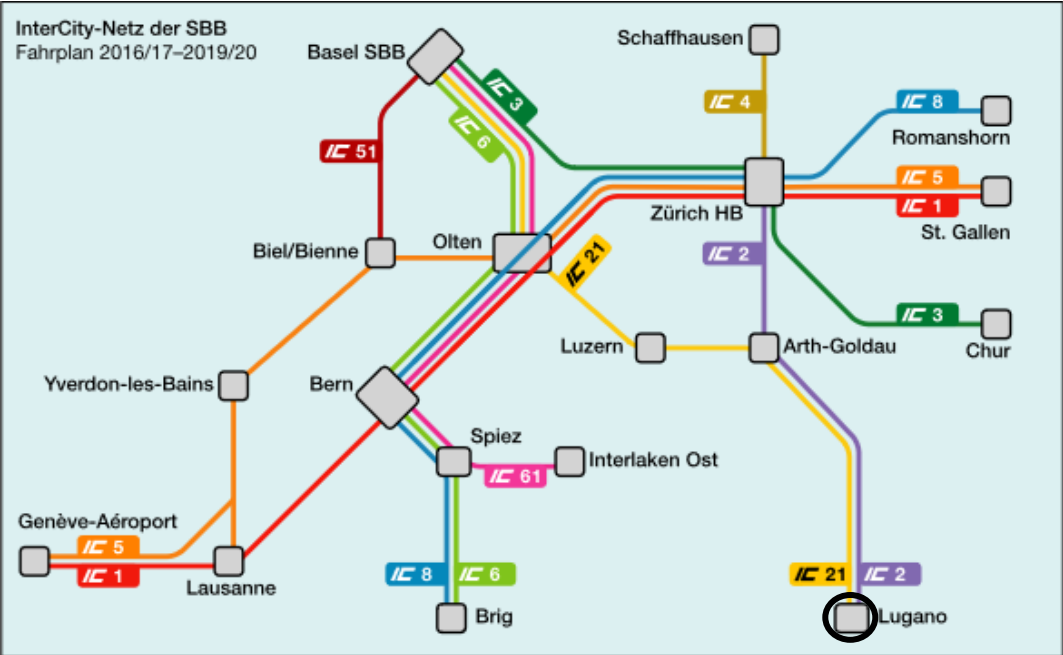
InterCity-Netz der SBB
Fahrplan 2016/17–2019/20

Basel SBB
IC 3
IC 6
IC 51
Schaffhausen
IC 4
IC 8
Romanshorn
IC 5
IC 1
St. Gallen
Zürich HB
Biel/Bienne
Olten
IC 21
IC 2
IC 3
Chur
Luzern
Arth-Goldau
Yverdon-les-Bains
Bern
Spiez
IC 61
Interlaken Ost
Genève-Aéroport
IC 5
IC 1
Lausanne
IC 8
IC 6
Brig
IC 21
IC 2
Lugano